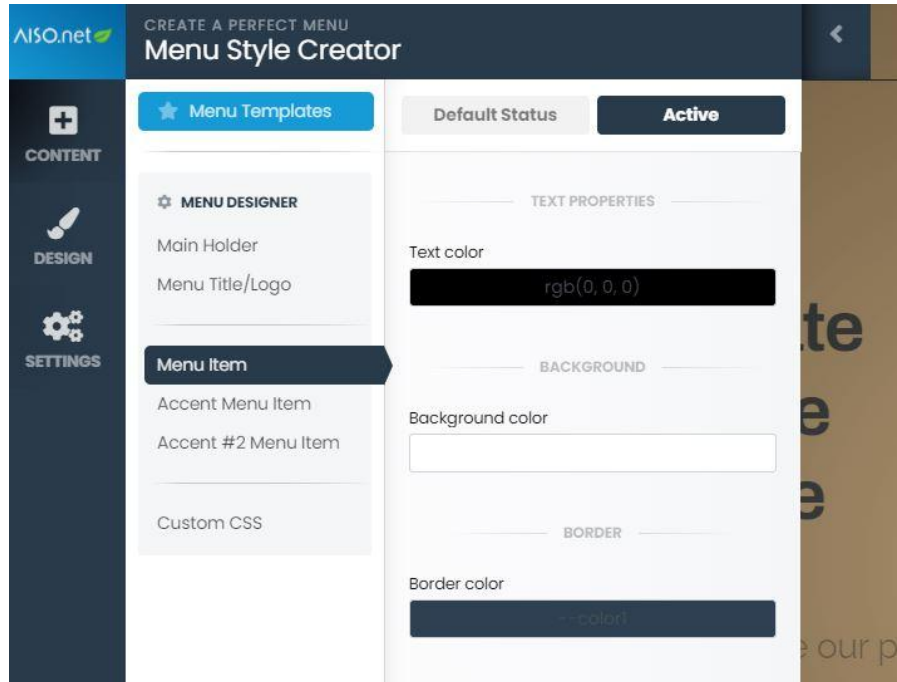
AISO.net

CREATE A PERFECT MENU
Menu Style Creator

CONTENT
DESIGN
SETTINGS

Menu Templates

MENU DESIGNER
Main Holder
Menu Title/Logo
Menu Item
Accent Menu Item
Accent #2 Menu Item
Custom CSS

Default Status
Active

TEXT PROPERTIES
Text color
rgb(0, 0, 0)

BACKGROUND
Background color

BORDER
Border color
--color1

te
e
e
e our p